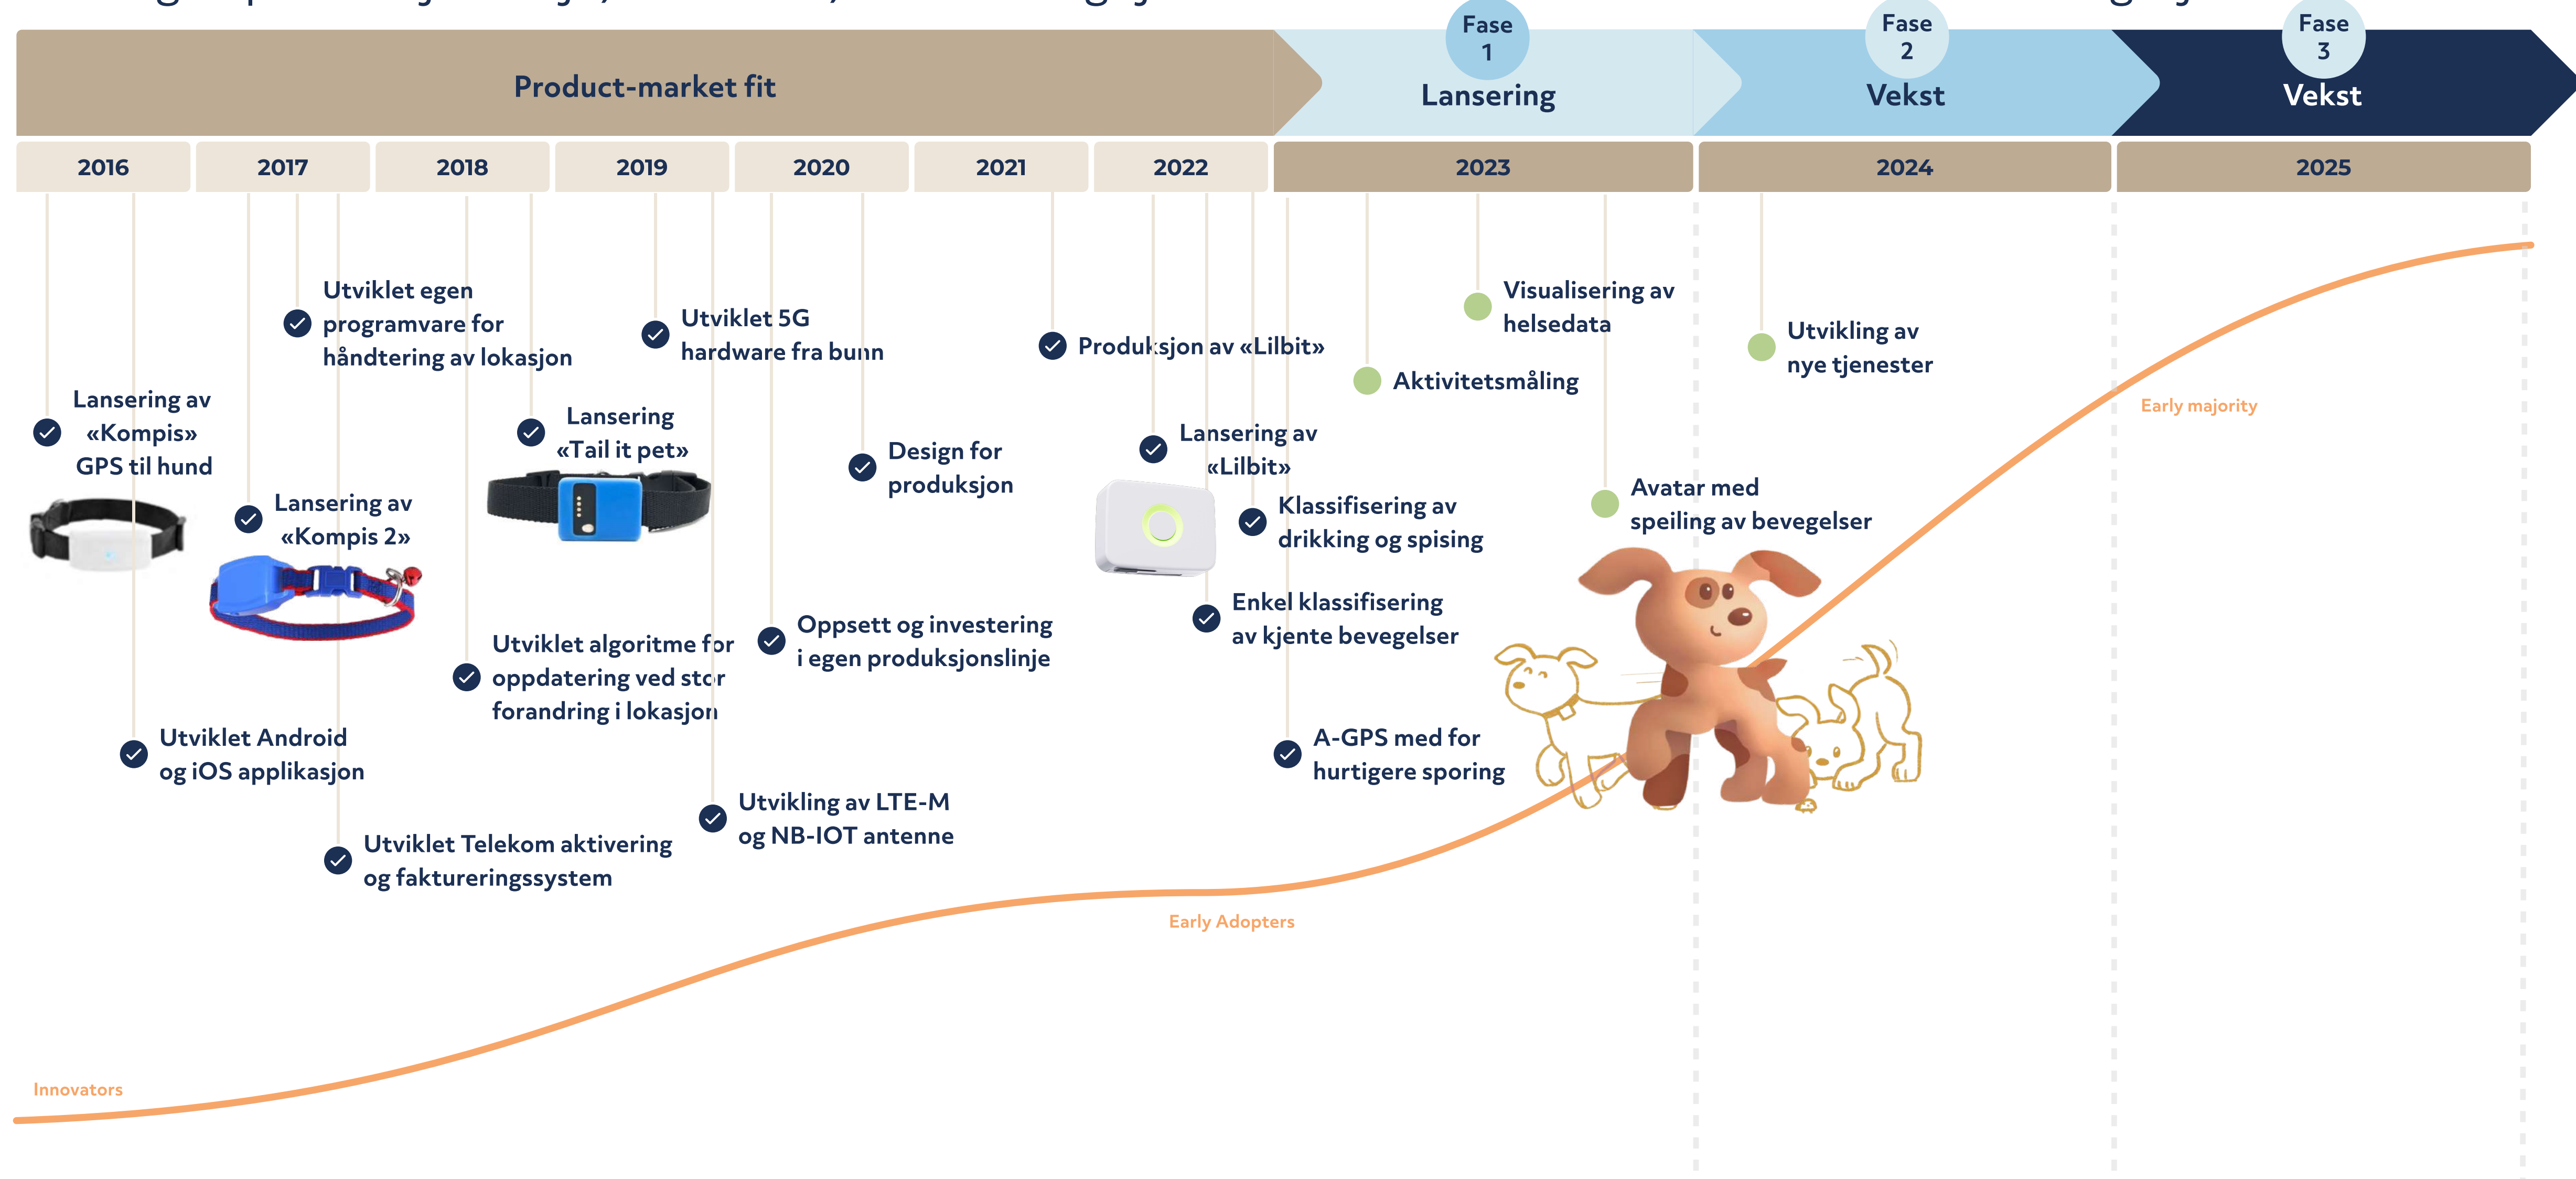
Product-market fit

Fase 1
Lansering

Fase 2
Vekst

Fase 3
Vekst

2016
2017
2018
2019
2020
2021
2022
2023
2024
2025

Utviklet egen programvare for håndtering av lokasjon

Utviklet 5G hardware fra bunn

Produksjon av «Lilbit»

Visualisering av helsedata

Utvikling av nye tjenester

Aktivitetsmåling

Lansering av «Kompis» GPS til hund

Lansering «Tail it pet»

Design for produksjon

Lansering av «Lilbit»

Early majority

Lansering av «Kompis 2»

Klassifisering av drikking og spising

Avatar med speiling av bevegelser

Enkel klassifisering av kjente bevegelser

Utviklet algoritme for oppdatering ved stor forandring i lokasjon

Oppsett og investering i egen produksjonslinje

Utviklet Android og iOS applikasjon

A-GPS med for hurtigere sporing

Utvikling av LTE-M og NB-IOT antenne

Utviklet Telekom aktivering og faktureringssystem

Early Adopters

Innovators